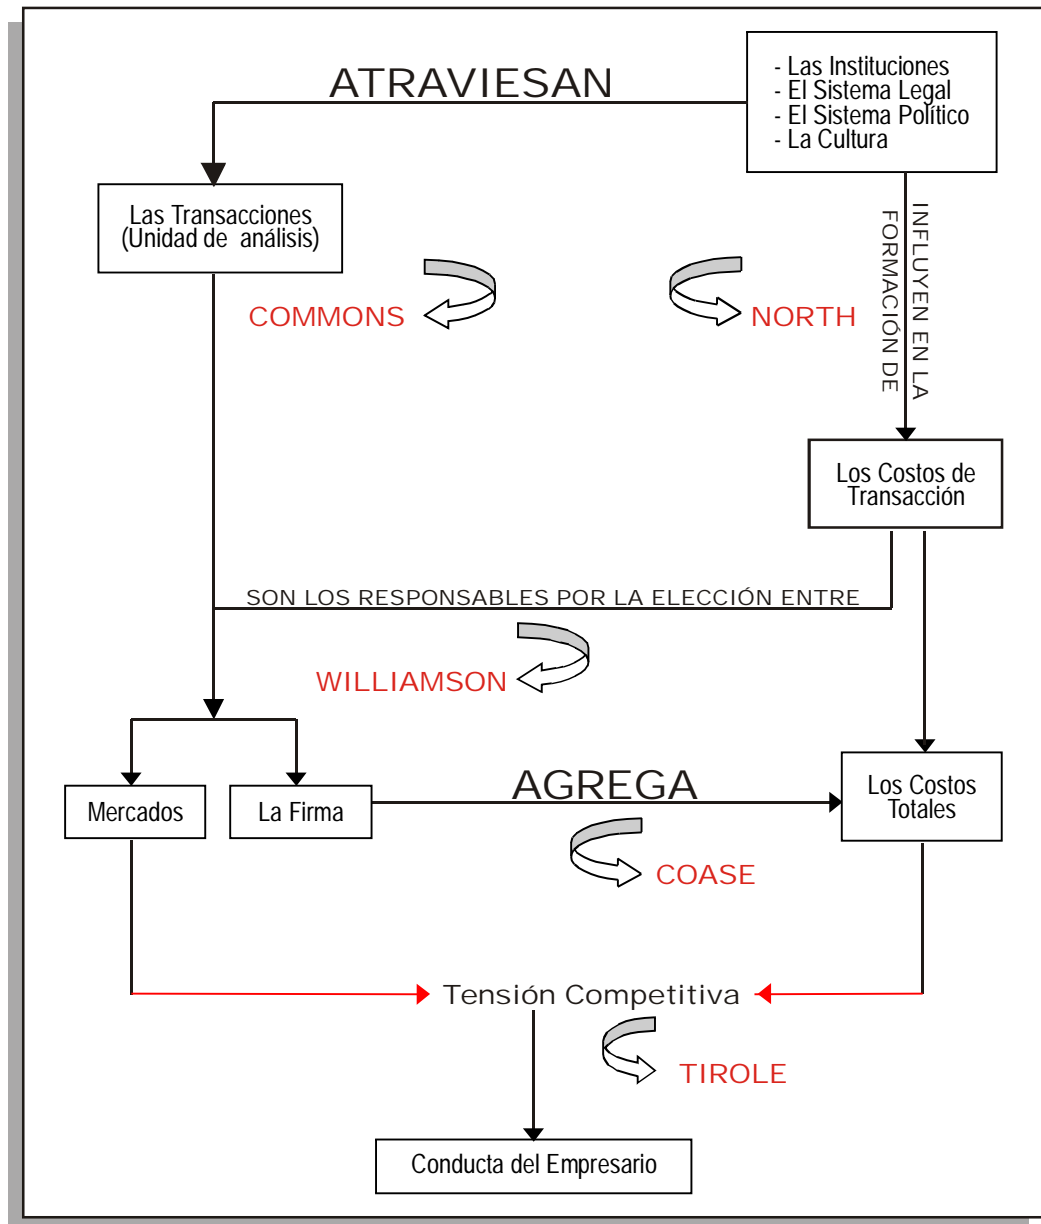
ATRAVIESAN

- Las Instituciones
- El Sistema Legal
- El Sistema Político
- La Cultura

Las Transacciones (Unidad de análisis)

INFLUYEN EN LA FORMACIÓN DE

COMMONS

NORTH

Los Costos de Transacción

SON LOS RESPONSABLES POR LA ELECCIÓN ENTRE

WILLIAMSON

Mercados

La Firma

AGREGA

Los Costos Totales

COASE

Tensión Competitiva

TIROLE

Conducta del Empresario